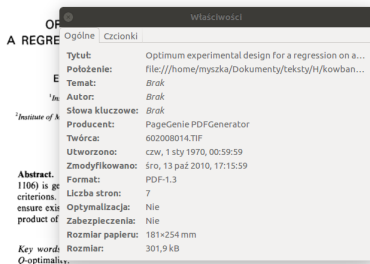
OF
A REGRE

E
$^1$In
$^2$Institute of

Abstract.
1106) is ge
criterions.
ensure exis
product of

Key words
O-optimality

Właściwości

Ogólne Czcionki

Tytuł: Optimum experimental design for a regression on a...
Położenie: file:///home/myszka/Dokumenty/teksty/H/kowban...
Temat: Brak
Autor: Brak
Słowa kluczowe: Brak
Producent: PageGenie PDFGenerator
Twórca: 602008014.TIF
Utworzono: czw, 1 sty 1970, 00:59:59
Zmodyfikowano: śro, 13 paź 2010, 17:15:59
Format: PDF-1.3
Liczba stron: 7
Optymalizacja: Nie
Zabezpieczenia: Nie
Rozmiar papieru: 181×254 mm
Rozmiar: 301,9 kB